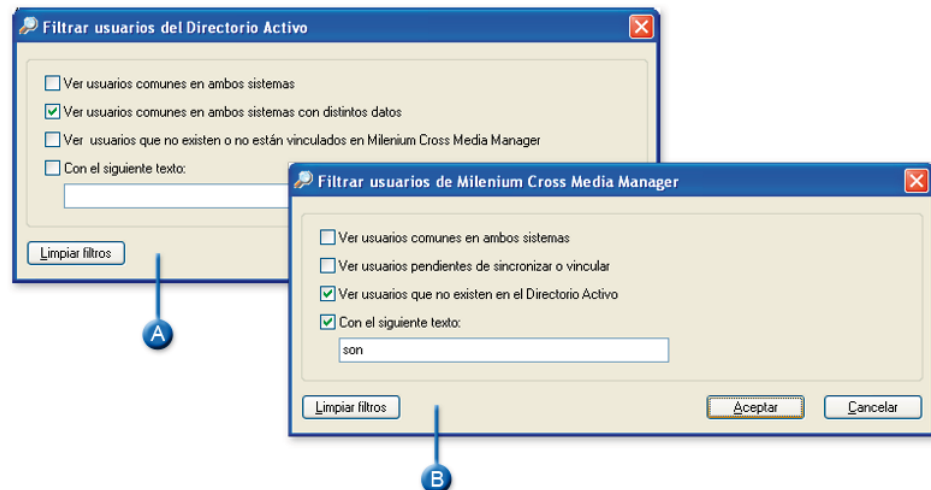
Filtrar usuarios del Directorio Activo

Ver usuarios comunes en ambos sistemas

Ver usuarios comunes en ambos sistemas con distintos datos

Ver usuarios que no existen o no están vinculados en Milenium Cross Media Manager

Con el siguiente texto:

Limpiar filtros

A

Filtrar usuarios de Milenium Cross Media Manager

Ver usuarios comunes en ambos sistemas

Ver usuarios pendientes de sincronizar o vincular

Ver usuarios que no existen en el Directorio Activo

Con el siguiente texto:

son

Limpiar filtros

Aceptar

Cancelar

B